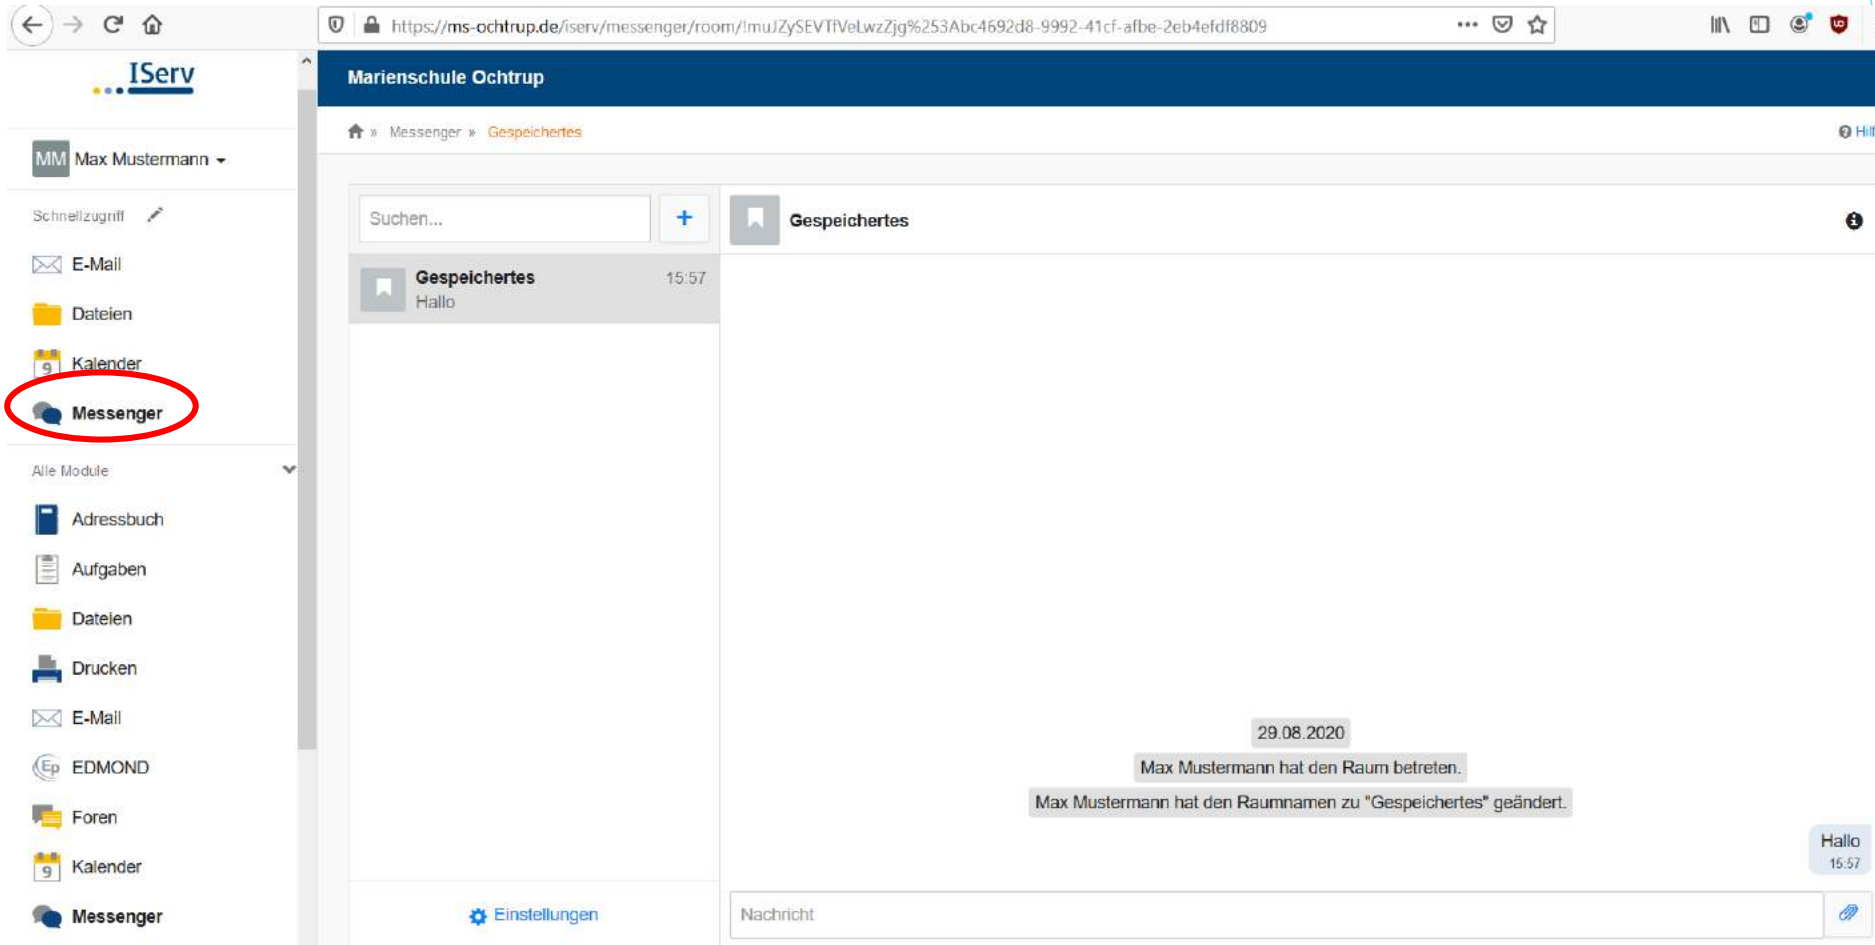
https://ms-ochtrup.de/iserv/messenger/room/!muJZySEVTfVeLwzZjg%253Abc4692d8-9992-41cf-afbe-2eb4efdf8809

IServ

Marienschule Ochtrup

MM Max Mustermann

Messenger » Gespeichertes

Hil

Schnellzugriff

E-Mail

Dateien

Kalender

Messenger

Alle Module

Adressbuch

Aufgaben

Dateien

Drucken

E-Mail

EDMOND

Foren

Kalender

Messenger

Suchen...

+

Gespeichertes 15:57
Hallo

Einstellungen

Gespeichertes

29.08.2020

Max Mustermann hat den Raum betreten.

Max Mustermann hat den Raumnamen zu "Gespeichertes" geändert.

Hallo
15:57

Nachricht